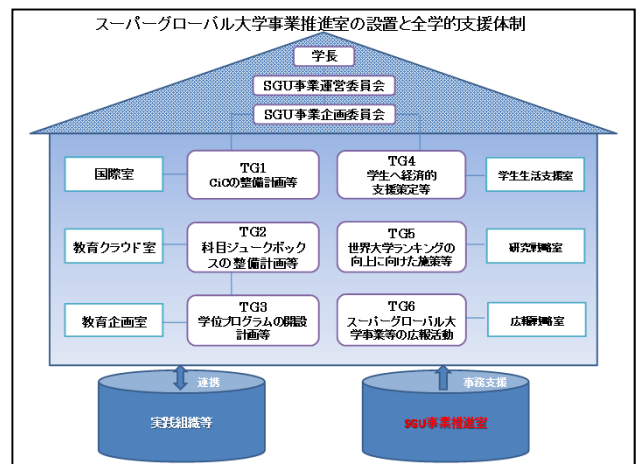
スーパーグローバル大学事業推進室の設置と全学的支援体制

学長

SGU事業運営委員会

SGU事業企画委員会

国際室

TG1
CiCの整備計画等

TG4
学生へ経済的支援策定等

学生生活支援室

教育クラウド室

TG2
科目ジュークボックスの整備計画等

TG5
世界大学ランキングの向上に向けた施策等

研究戦略室

教育企画室

TG3
学位プログラムの開設計画等

TG6
スーパーグローバル大学事業等の広報活動

広報戦略室

連携

事務支援

実践組織等

SGU事業推進室